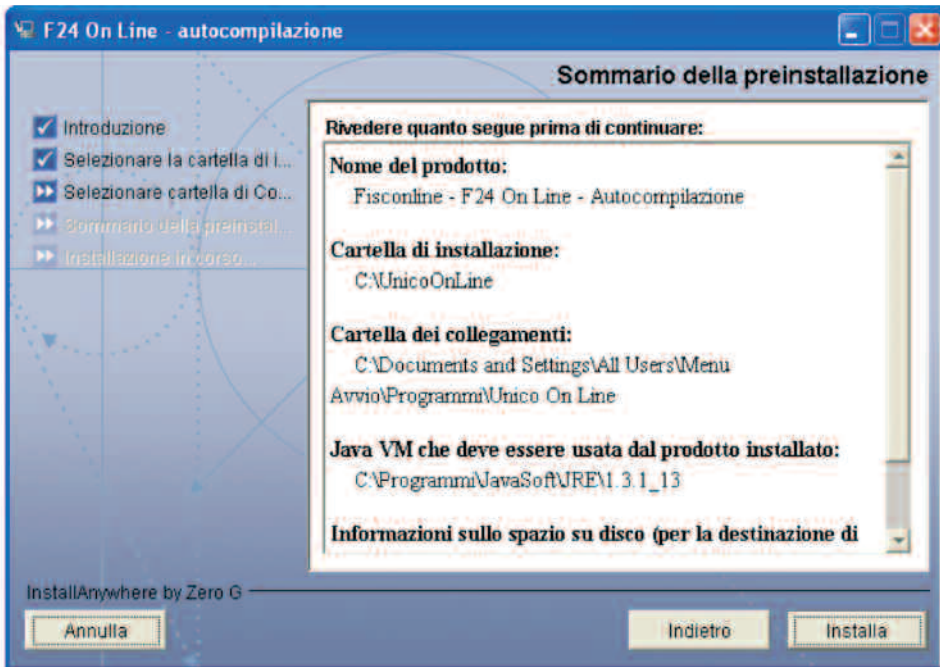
F24 On Line - autocompilazione

Sommario della preinstallazione

Introduzione
Selezionare la cartella di i...
Selezionare cartella di Co...
Sommario della preinstal...
Installazione in corso...

Rivedere quanto segue prima di continuare:

Nome del prodotto:
Fisconline - F24 On Line - Autocompilazione

Cartella di installazione:
C:\UnicoOnLine

Cartella dei collegamenti:
C:\Documents and Settings\All Users\Menu Avvio\Programmi\Unico On Line

Java VM che deve essere usata dal prodotto installato:
C:\Programmi\JavaSoft\JRE\1.3.1_13

Informazioni sullo spazio su disco (per la destinazione di

InstallAnywhere by Zero G

Annulla

Indietro

Installa